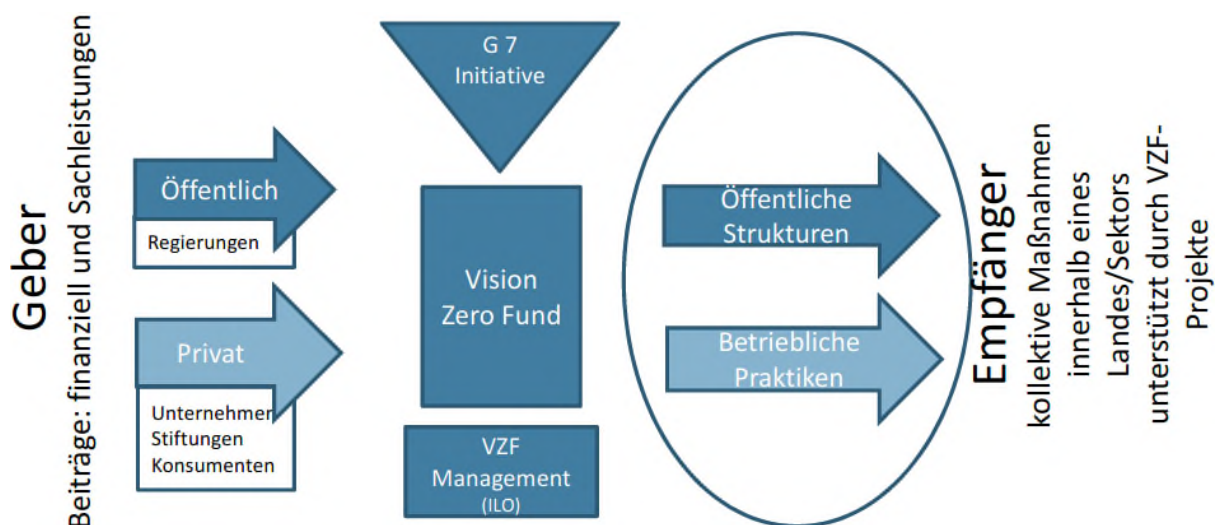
Geber
Beiträge: finanziell und Sachleistungen

Öffentlich
Regierungen

Privat
Unternehmer
Stiftungen
Konsumenten

G 7
Initiative

Vision
Zero Fund

VZF
Management
(ILO)

Öffentliche
Strukturen

Betriebliche
Praktiken

Empfänger
kollektive Maßnahmen innerhalb eines Landes/Sektors unterstützt durch VZF-Projekte